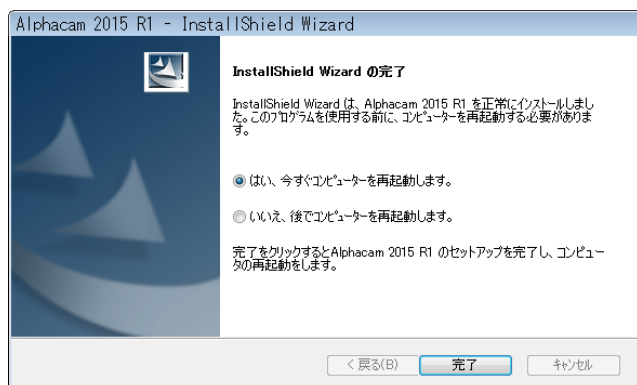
Alphacam 2015 R1 - InstallShield Wizard

InstallShield Wizard の完了

InstallShield Wizard は、Alphacam 2015 R1 を正常にインストールしました。このプログラムを使用する前に、コンピューターを再起動する必要があります。

はい、今すぐコンピューターを再起動します。

いいえ、後でコンピューターを再起動します。

完了をクリックするとAlphacam 2015 R1 のセットアップを完了し、コンピュータの再起動をします。

< 戻る(B)
完了
キャンセル